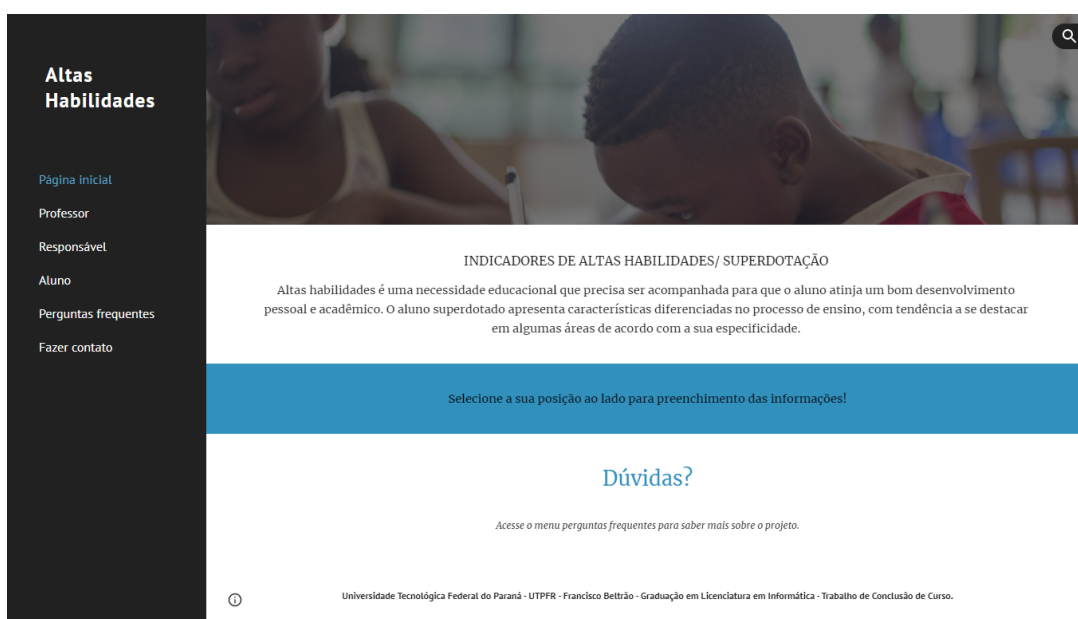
Altas Habilidades

Página inicial
Professor
Responsável
Aluno
Perguntas frequentes
Fazer contato

INDICADORES DE ALTAS HABILIDADES/ SUPERDOTAÇÃO

Altas habilidades é uma necessidade educacional que precisa ser acompanhada para que o aluno atinja um bom desenvolvimento pessoal e acadêmico. O aluno superdotado apresenta características diferenciadas no processo de ensino, com tendência a se destacar em algumas áreas de acordo com a sua especificidade.

Selecione a sua posição ao lado para preenchimento das informações!

Dúvidas?

Acesse o menu perguntas frequentes para saber mais sobre o projeto.

Universidade Tecnológica Federal do Paraná - UTPFR - Francisco Beltrão - Graduação em Licenciatura em Informática - Trabalho de Conclusão de Curso.